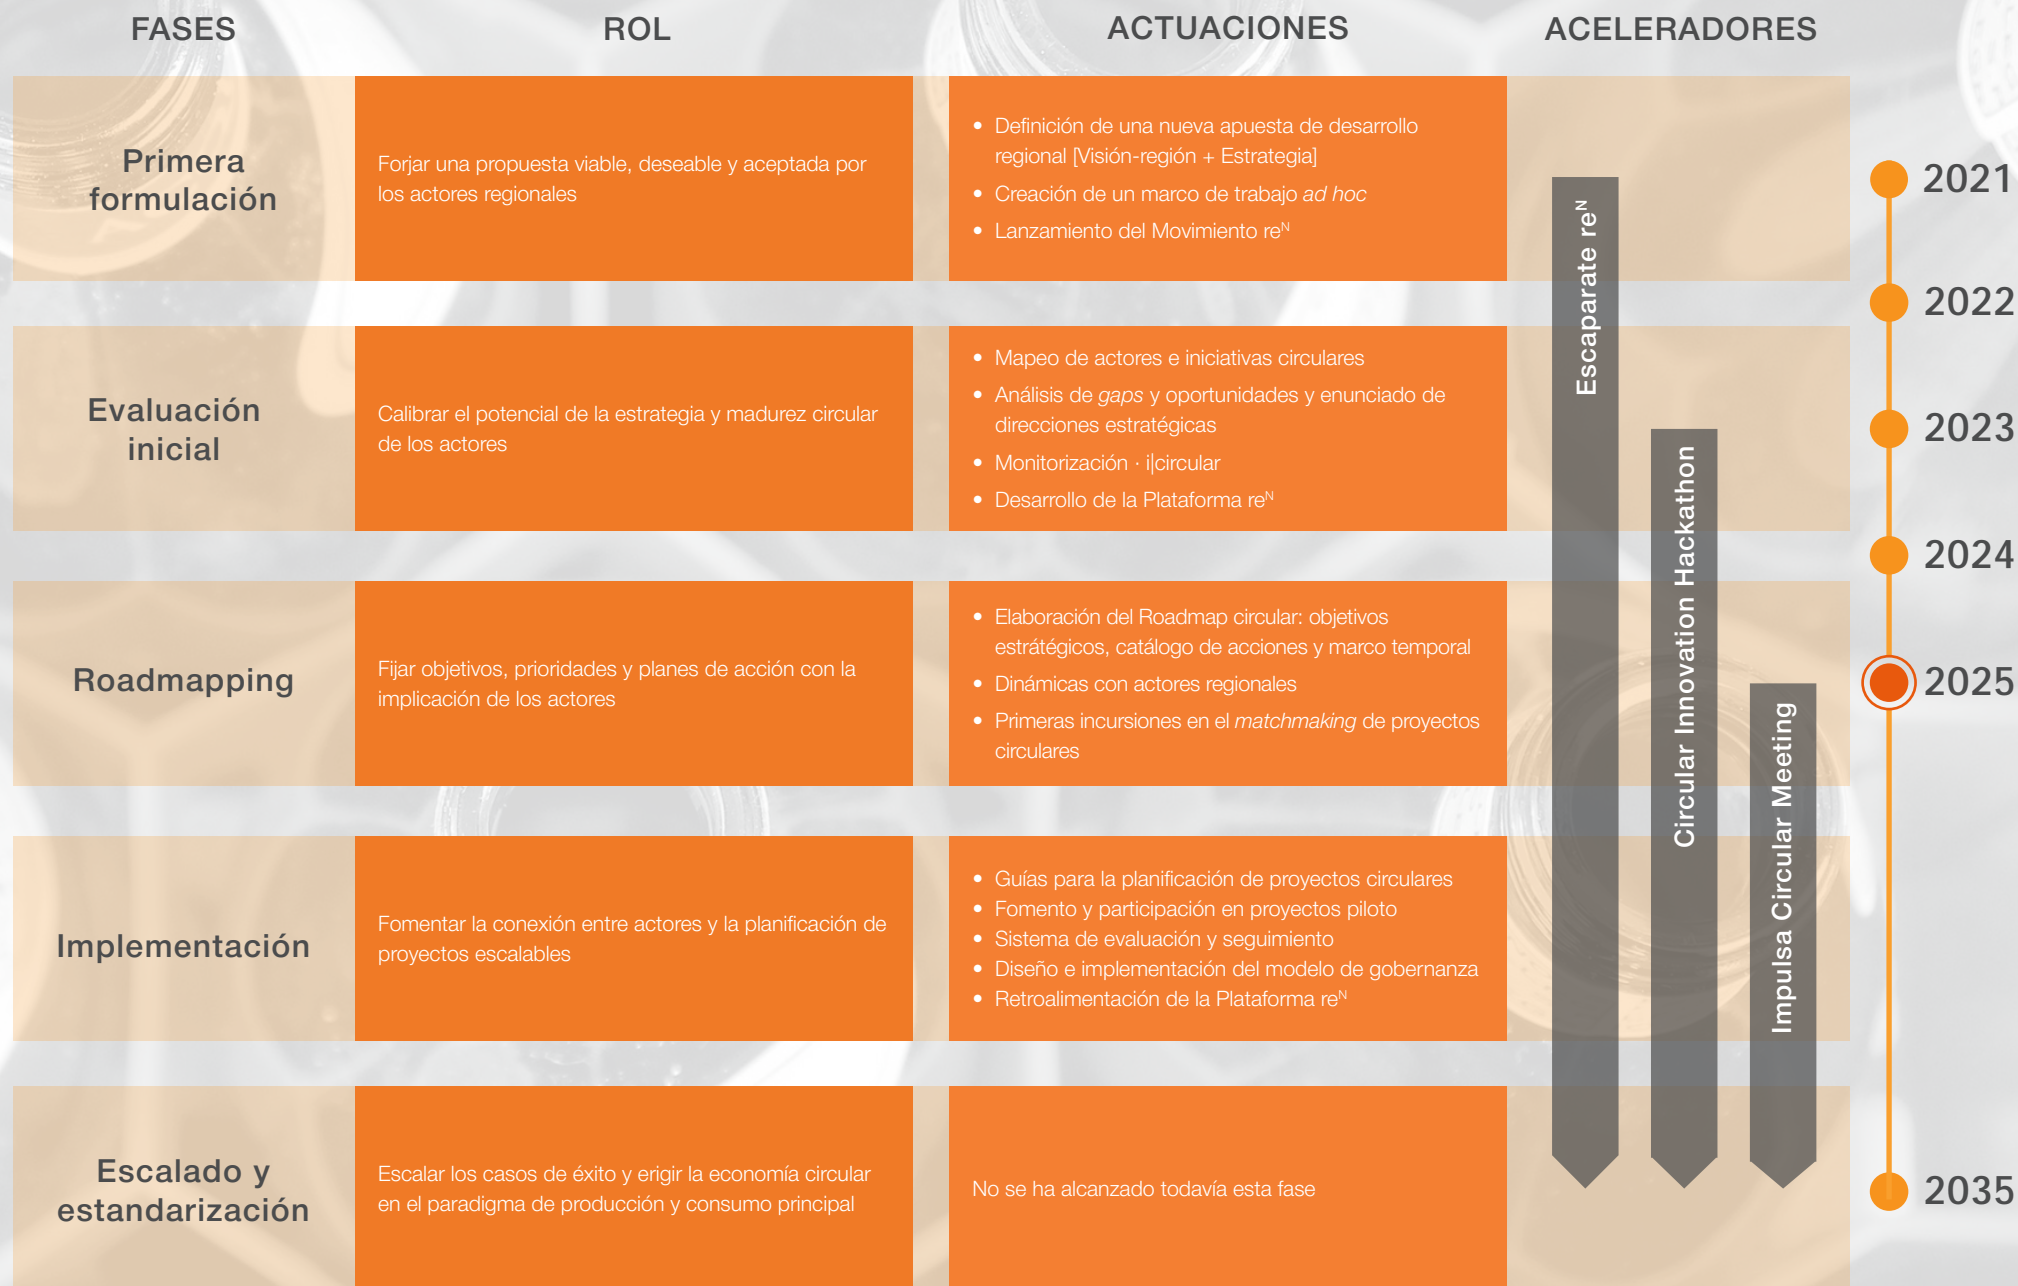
| FASES | ROL | ACTUACIONES | ACELERADORES |
|---|---|---|---|
| Primera formulación | Forjar una propuesta viable, deseable y aceptada por los actores regionales | • Definición de una nueva apuesta de desarrollo regional [Visión-región + Estrategia]<br>• Creación de un marco de trabajo *ad hoc*<br>• Lanzamiento del Movimiento re$^{N}$ | |
| Evaluación inicial | Calibrar el potencial de la estrategia y madurez circular de los actores | • Mapeo de actores e iniciativas circulares<br>• Análisis de *gaps* y oportunidades y enunciado de direcciones estratégicas<br>• Monitorización · i\|circular<br>• Desarrollo de la Plataforma re$^{N}$ | |
| Roadmapping | Fijar objetivos, prioridades y planes de acción con la implicación de los actores | • Elaboración del Roadmap circular: objetivos estratégicos, catálogo de acciones y marco temporal<br>• Dinámicas con actores regionales<br>• Primeras incursiones en el *matchmaking* de proyectos circulares | |
| Implementación | Fomentar la conexión entre actores y la planificación de proyectos escalables | • Guías para la planificación de proyectos circulares<br>• Fomento y participación en proyectos piloto<br>• Sistema de evaluación y seguimiento<br>• Diseño e implementación del modelo de gobernanza<br>• Retroalimentación de la Plataforma re$^{N}$ | |
| Escalado y estandarización | Escalar los casos de éxito y erigir la economía circular en el paradigma de producción y consumo principal | No se ha alcanzado todavía esta fase | |

Escaparate re$^{N}$

Circular Innovation Hackathon

Impulsa Circular Meeting

2021
2022
2023
2024
2025
2035